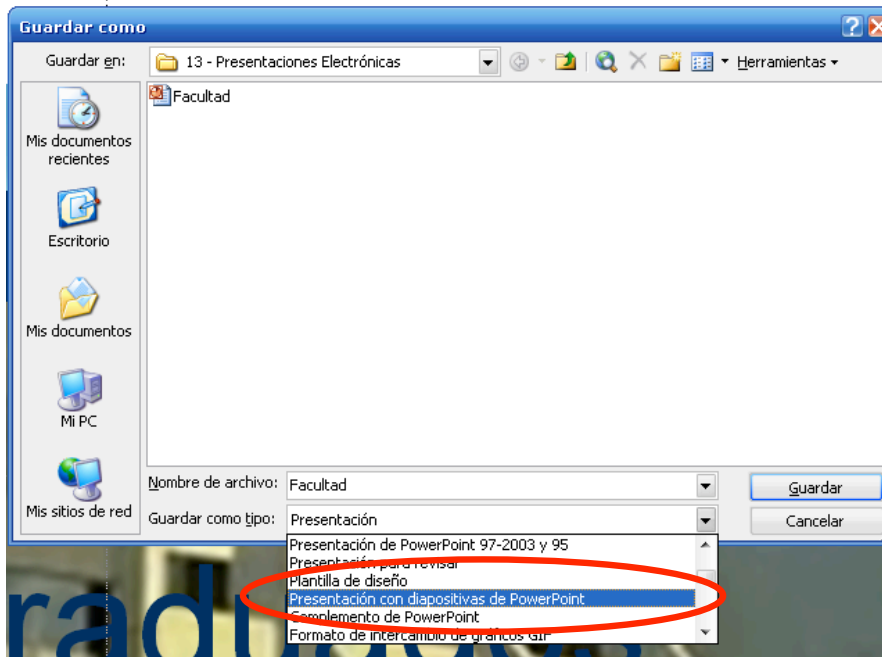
Guardar como

Guardar en: 13 - Presentaciones Electrónicas

Herramientas

Facultad

Mis documentos recientes

Escritorio

Mis documentos

Mi PC

Mis sitios de red

Nombre de archivo: Facultad

Guardar como tipo: Presentación

Guardar

Cancelar

Presentación de PowerPoint 97-2003 y 95
Presentación para revisar
Plantilla de diseño
Presentación con diapositivas de PowerPoint
Complemento de PowerPoint
Formato de intercambio de gráficos GIF

radu